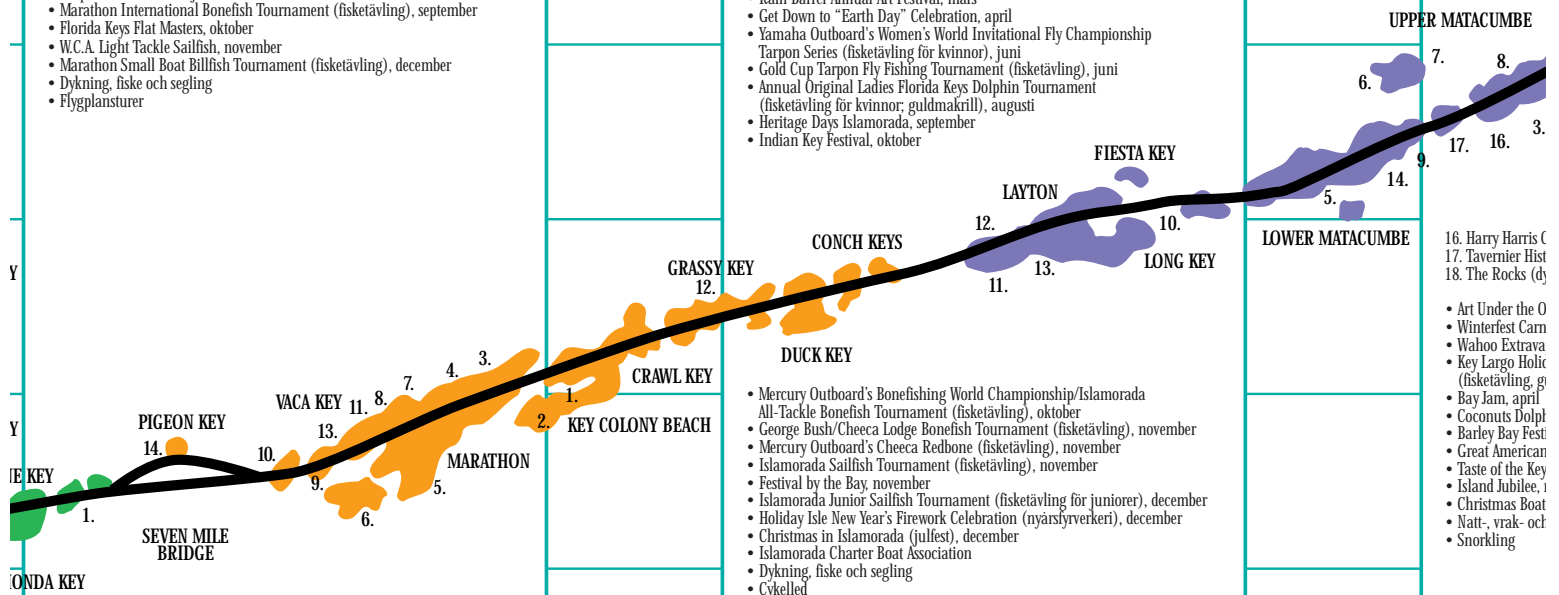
• Marathon International Bonefish Tournament (fisketävling), september
• Florida Keys Flat Masters, oktober
• W.C.A. Light Tackle Sailfish, november
• Marathon Small Boat Billfish Tournament (fisketävling), december
• Dykning, fiske och segling
• Flygplansturer

• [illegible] Annual Art Festival, mars
• Get Down to "Earth Day" Celebration, april
• Yamaha Outboard's Women's World Invitational Fly Championship Tarpon Series (fisketävling för kvinnor), juni
• Gold Cup Tarpon Fly Fishing Tournament (fisketävling), juni
• Annual Original Ladies Florida Keys Dolphin Tournament (fisketävling för kvinnor; guldmakrill), augusti
• Heritage Days Islamorada, september
• Indian Key Festival, oktober

UPPER MATACUMBE
7.
8.
6.
3.
17.
16.
9.
14.
5.
FIESTA KEY
LAYTON
12.
10.
LONG KEY
13.
11.
LOWER MATACUMBE
CONCH KEYS
GRASSY KEY
12.
DUCK KEY
CRAWL KEY
1.
2.
KEY COLONY BEACH
3.
4.
7.
8.
11.
VACA KEY
13.
PIGEON KEY
14.
10.
9.
MARATHON
5.
6.
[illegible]E KEY
1.
SEVEN MILE BRIDGE
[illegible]ONDA KEY
Y
Y

• Mercury Outboard's Bonefishing World Championship/Islamorada All-Tackle Bonefish Tournament (fisketävling), oktober
• George Bush/Cheeca Lodge Bonefish Tournament (fisketävling), november
• Mercury Outboard's Cheeca Redbone (fisketävling), november
• Islamorada Sailfish Tournament (fisketävling), november
• Festival by the Bay, november
• Islamorada Junior Sailfish Tournament (fisketävling för juniorer), december
• Holiday Isle New Year's Firework Celebration (nyårsfyrverkeri), december
• Christmas in Islamorada (julfest), december
• Islamorada Charter Boat Association
• Dykning, fiske och segling
• Cykelled

16. Harry Harris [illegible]
17. Tavernier Hist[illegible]
18. The Rocks (dy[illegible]

• Art Under the O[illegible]
• Winterfest Carn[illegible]
• Wahoo Extrava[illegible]
• Key Largo Holid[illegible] (fisketävling, gu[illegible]
• Bay Jam, april
• Coconuts Dolph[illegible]
• Barley Bay Festi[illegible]
• Great American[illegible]
• Taste of the Key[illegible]
• Island Jubilee, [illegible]
• Christmas Boat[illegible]
• Natt-, vrak- och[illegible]
• Snorkling